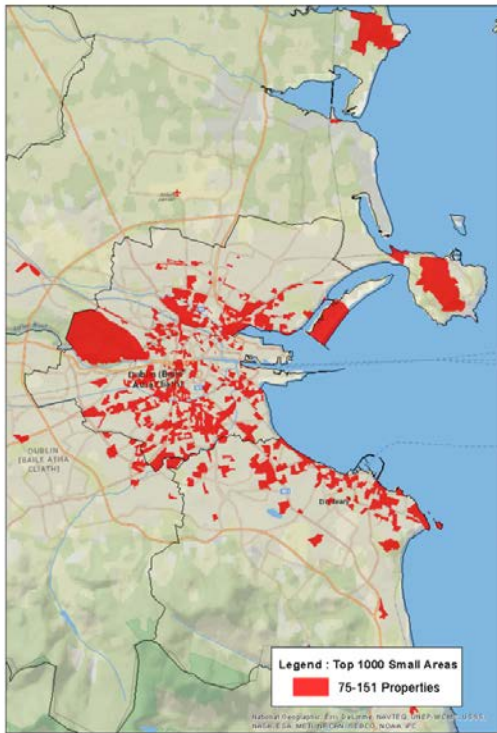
Dublin (Baile Átha Cliath)

DUBLIN (BAILE ATHA CLIATH)

Bray

Legend : Top 1000 Small Areas

75-151 Properties

National Geographic, Esri, DeLorme, NAVTEQ, UNEP-WCMC, USGS, NASA, ESA, METI, NRCAN, GEBCO, NOAA, iPC